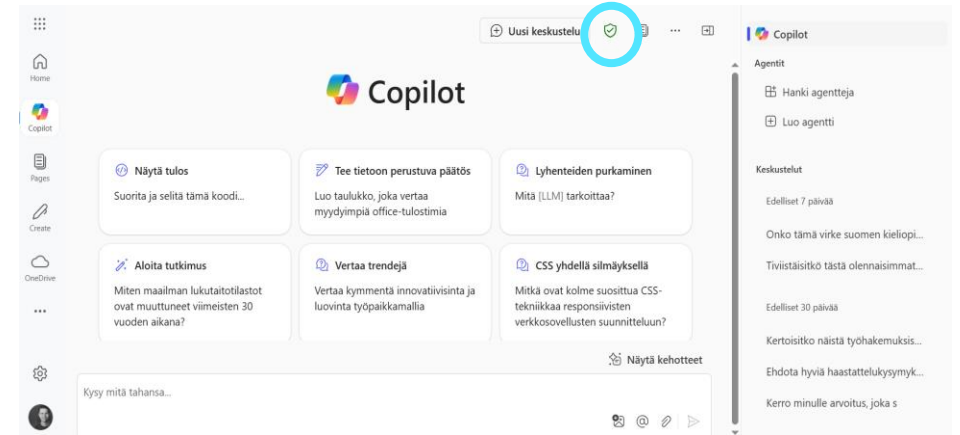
Home

Copilot

Pages

Create

OneDrive

...

Uusi keskustelu

...

Copilot

Näytä tulos
Suorita ja selitä tämä koodi...

Tee tietoon perustuva päätös
Luo taulukko, joka vertaa myydyimpiä office-tulostimia

Lyhenteiden purkaminen
Mitä [LLM] tarkoittaa?

Aloita tutkimus
Miten maailman lukutaitotilastot ovat muuttuneet viimeisten 30 vuoden aikana?

Vertaa trendejä
Vertaa kymmentä innovatiivisinta ja luovinta työpaikkamallia

CSS yhdellä silmäyksellä
Mitkä ovat kolme suosittua CSS-tekniikkaa responsiivisten verkkosovellusten suunnitteluun?

Näytä kehotteet

Kysy mitä tahansa...

Copilot

Agentit

Hanki agentteja

Luo agentti

Keskustelut

Edelliset 7 päivää

Onko tämä virke suomen kieliopi...

Tiivistäisitkö tästä olennaisimmat...

Edelliset 30 päivää

Kertoisitko näistä työhakemuksis...

Ehdota hyviä haastattelukysymyk...

Kerro minulle arvoitus, joka s